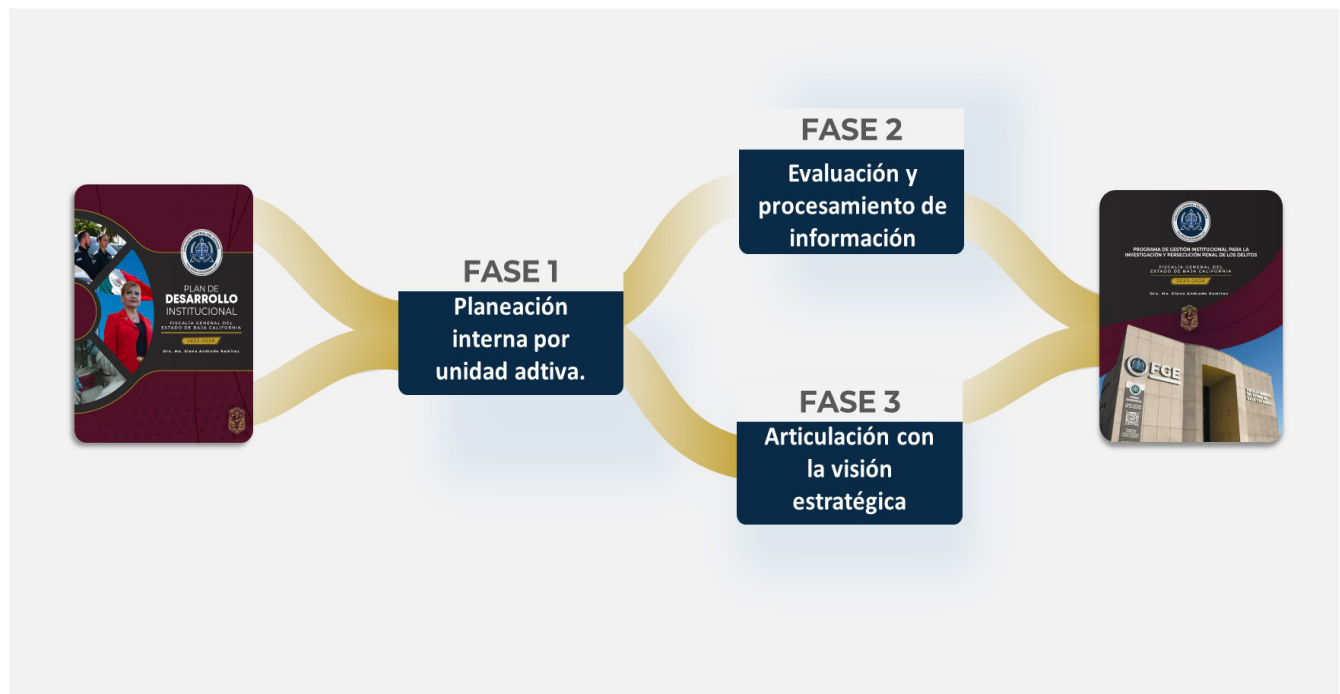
PLAN DE
DESARROLLO
INSTITUCIONAL
FISCALÍA GENERAL DEL ESTADO DE BAJA CALIFORNIA
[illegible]
Dra. Ma. Elena Andrade Ramírez

FASE 1
Planeación interna por unidad adtiva.

FASE 2
Evaluación y procesamiento de información

FASE 3
Articulación con la visión estratégica

PROGRAMA DE GESTIÓN INSTITUCIONAL PARA LA INVESTIGACIÓN Y PERSECUCIÓN PENAL DE LOS DELITOS
FISCALÍA GENERAL DEL ESTADO DE BAJA CALIFORNIA
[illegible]
Dra. Ma. Elena Andrade Ramírez
FGE